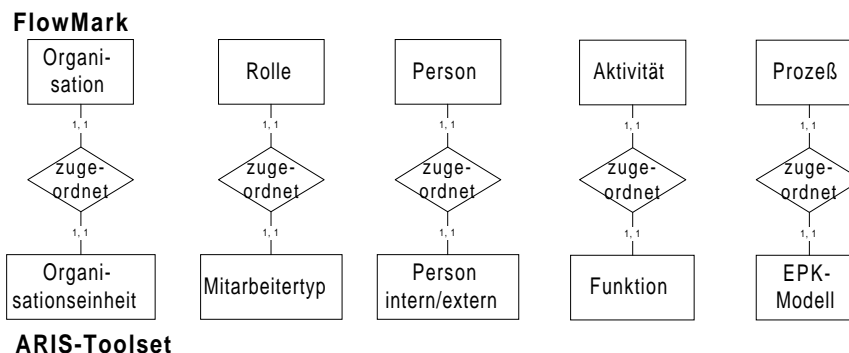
FlowMark

Organisation

1, 1

zugeordnet

1, 1

Organisationseinheit

Rolle

1, 1

zugeordnet

1, 1

Mitarbeitertyp

Person

1, 1

zugeordnet

1, 1

Person intern/extern

Aktivität

1, 1

zugeordnet

1, 1

Funktion

Prozeß

1, 1

zugeordnet

1, 1

EPK-Modell

ARIS-Toolset